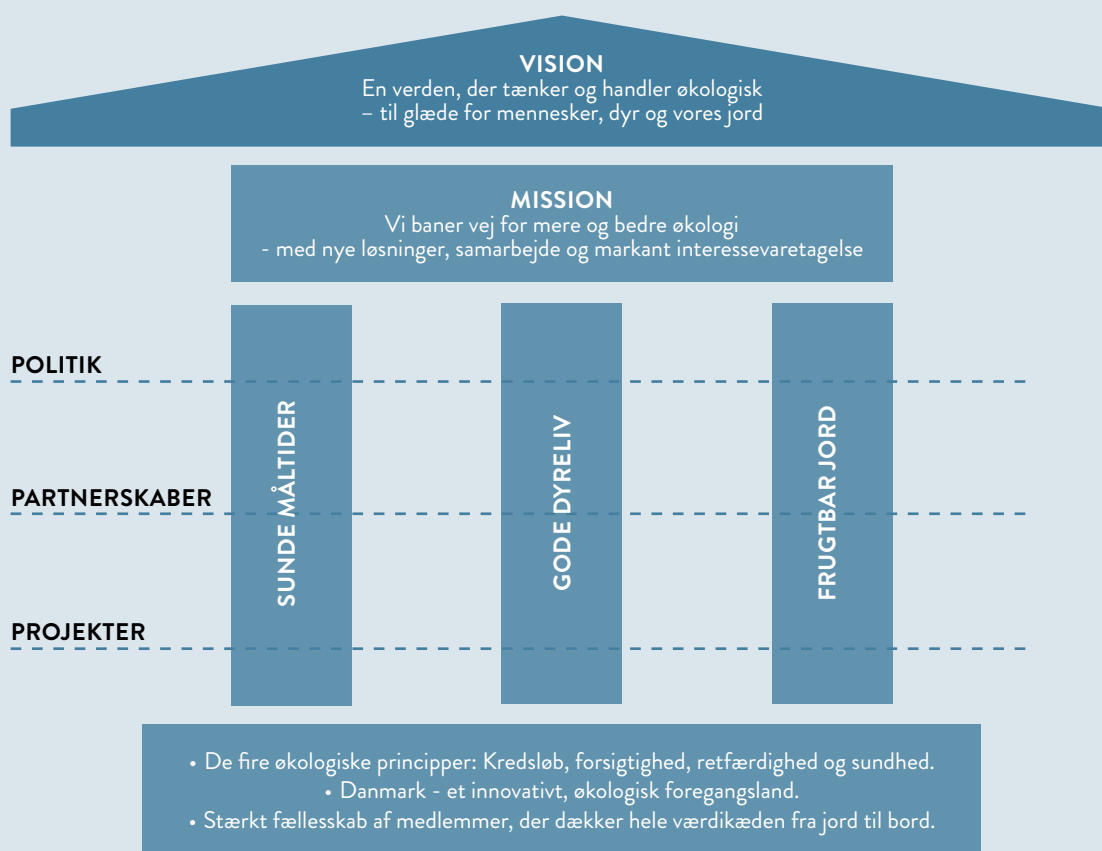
VISION
En verden, der tænker og handler økologisk
– til glæde for mennesker, dyr og vores jord

MISSION
Vi baner vej for mere og bedre økologi
- med nye løsninger, samarbejde og markant interessevaretagelse

POLITIK

PARTNERSKABER

PROJEKTER

SUNDE MÅLTIDER

GODE DYRELIV

FRUGTBAR JORD

• De fire økologiske principper: Kredsløb, forsigtighed, retfærdighed og sundhed.
• Danmark - et innovativt, økologisk foregangsland.
• Stærkt fællesskab af medlemmer, der dækker hele værdikæden fra jord til bord.